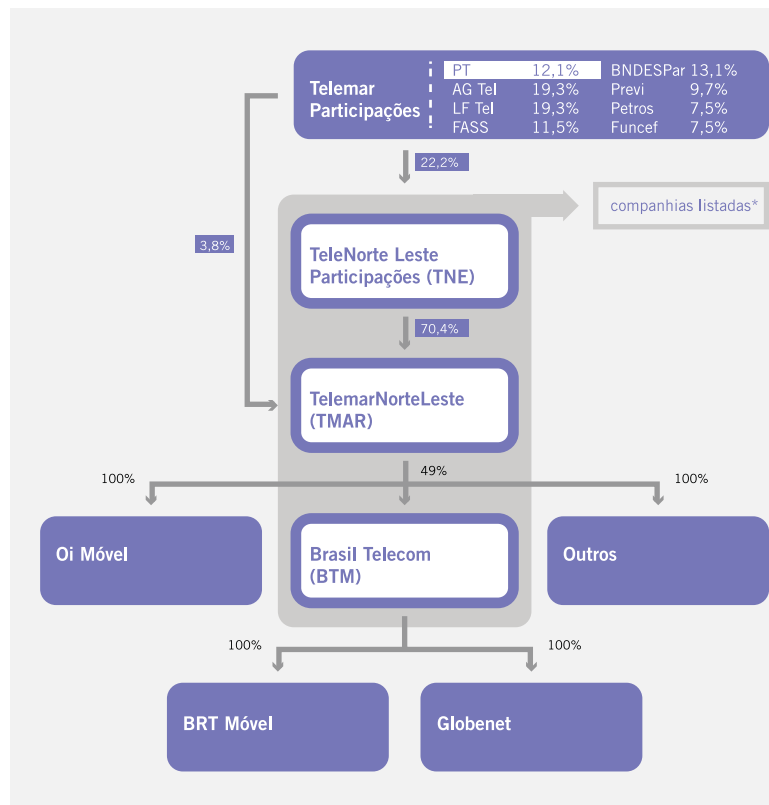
Telemar Participações

| | | | |
|---|---|---|---|
| PT | 12,1% | BNDESPar | 13,1% |
| AG Tel | 19,3% | Previ | 9,7% |
| LF Tel | 19,3% | Petros | 7,5% |
| FASS | 11,5% | Funcef | 7,5% |

22,2%

3,8%

companhias listadas*

TeleNorte Leste Participações (TNE)

70,4%

TelemarNorteLeste (TMAR)

100%

49%

100%

Oi Móvel

Brasil Telecom (BTM)

Outros

100%

100%

BRT Móvel

Globenet